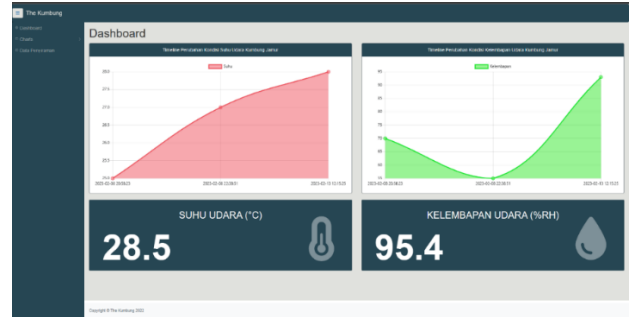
The Kumbung

Dashboard
Charts
Data Pencatatan

Dashboard

Timeline Pendataan Kondisi Suhu Udara Kumbung Jamur

Suhu

28.5
27.6
27.0
26.5
26.0
25.5
25.0

2023-02-08 20:08:23
2023-02-08 22:28:51
2023-02-13 12:15:23

Timeline Pendataan Kondisi Kelembapan Udara Kumbung Jamur

Kelembapan

95
90
85
80
75
70
65

2023-02-08 20:08:23
2023-02-08 22:28:51
2023-02-13 12:15:23

SUHU UDARA (°C)

28.5

KELEMBAPAN UDARA (%RH)

95.4

Copyright © The Kumbung 2023